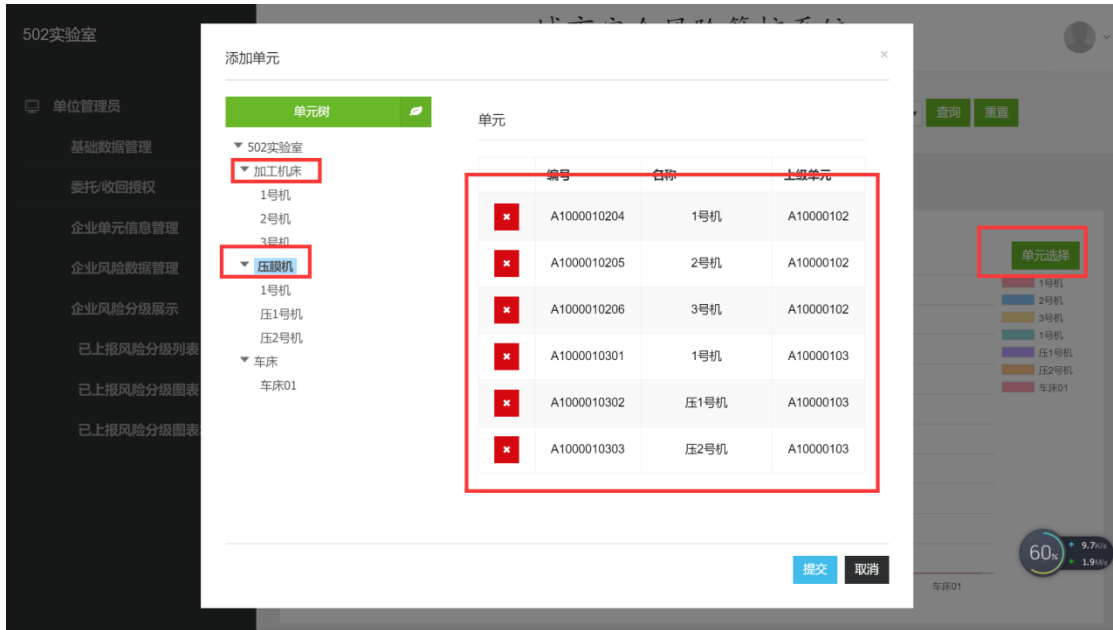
502实验室

单位管理员
基础数据管理
委托/收回授权
企业单元信息管理
企业风险数据管理
企业风险分级展示
已上报风险分级列表
已上报风险分级图表
已上报风险分级图表

添加单元 ×

单元树
▼ 502实验室
▼ 加工机床
1号机
2号机
3号机
▼ 压膜机
1号机
压1号机
压2号机
▼ 车床
车床01

单元

| | 编号 | 名称 | 上级单元 |
|---|---|---|---|
| × | A1000010204 | 1号机 | A10000102 |
| × | A1000010205 | 2号机 | A10000102 |
| × | A1000010206 | 3号机 | A10000102 |
| × | A1000010301 | 1号机 | A10000103 |
| × | A1000010302 | 压1号机 | A10000103 |
| × | A1000010303 | 压2号机 | A10000103 |

提交 取消

查询 重置

单元选择
1号机
2号机
3号机
1号机
压1号机
压2号机
车床01

车床01

60%
9.7K/s
1.9M/s